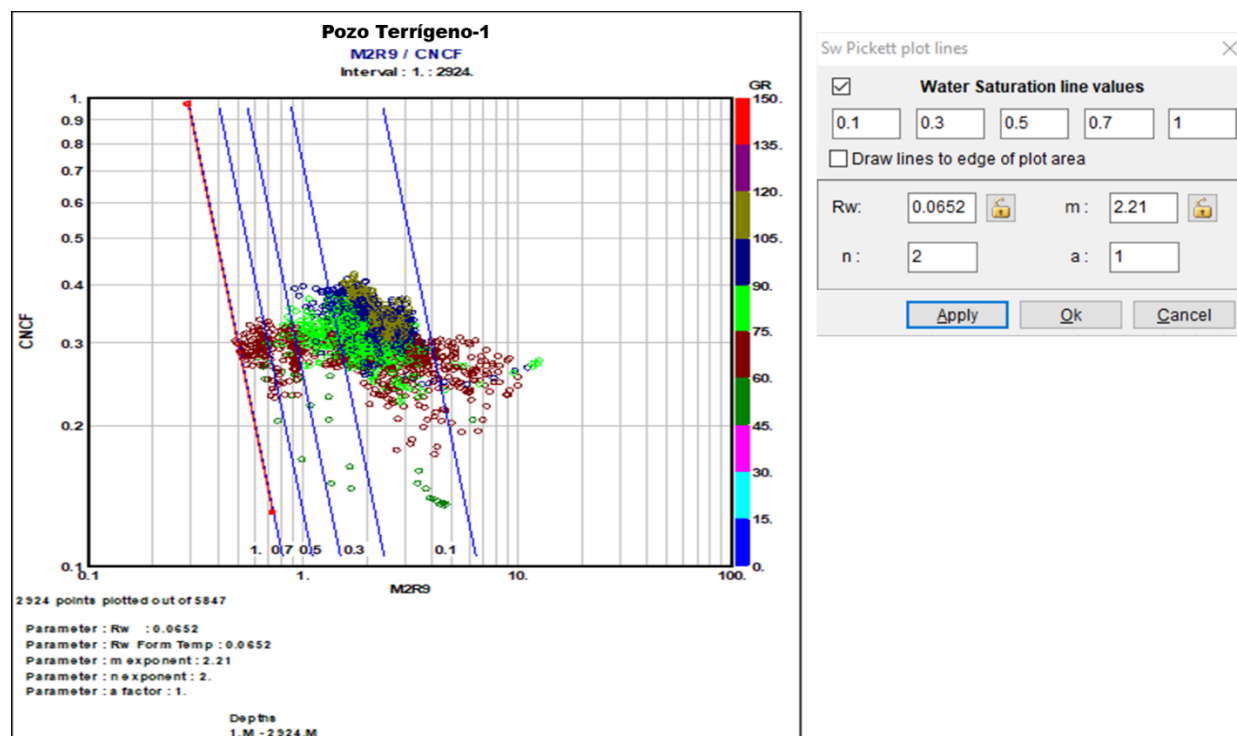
Pozo Terrígeno-1
M2R9 / CNCF
Interval : 1. : 2924.

GR
150.
135.
120.
105.
90.
75.
60.
45.
30.
15.
0.

CNCF
1.
0.9
0.8
0.7
0.6
0.5
0.4
0.3
0.2
0.1

1. 0.7 0.5 0.3 0.1

0.1 1. 10. 100.
M2R9

2924 points plotted out of 5847

Parameter : Rw : 0.0652
Parameter : Rw Form Temp : 0.0652
Parameter : m exponent : 2.21
Parameter : n exponent : 2.
Parameter : a factor : 1.

Depths
1.M - 2924.M

Sw Pickett plot lines

Water Saturation line values
0.1 0.3 0.5 0.7 1
Draw lines to edge of plot area
Rw: 0.0652 m : 2.21
n : 2 a : 1
Apply Ok Cancel